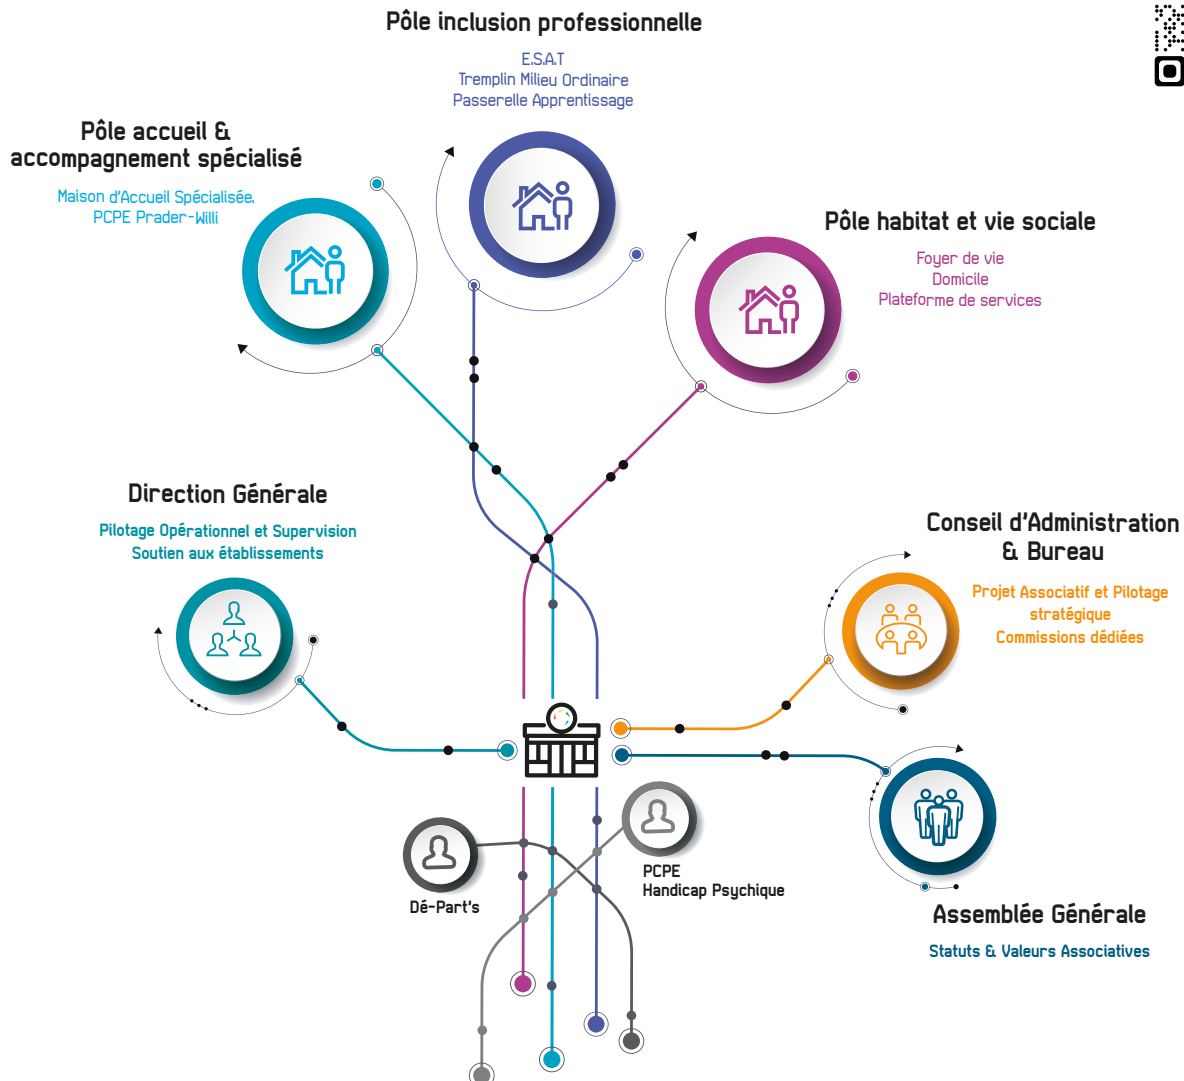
Pôle inclusion professionnelle

E.S.A.T
Tremplin Milieu Ordinaire
Passerelle Apprentissage

Pôle accueil & accompagnement spécialisé

Maison d'Accueil Spécialisée.
PCPE Prader-Willi

Pôle habitat et vie sociale

Foyer de vie
Domicile
Plateforme de services

Direction Générale

Pilotage Opérationnel et Supervision
Soutien aux établissements

Conseil d'Administration & Bureau

Projet Associatif et Pilotage stratégique
Commissions dédiées

PCPE
Handicap Psychique

Dé-Part's

Assemblée Générale

Statuts & Valeurs Associatives